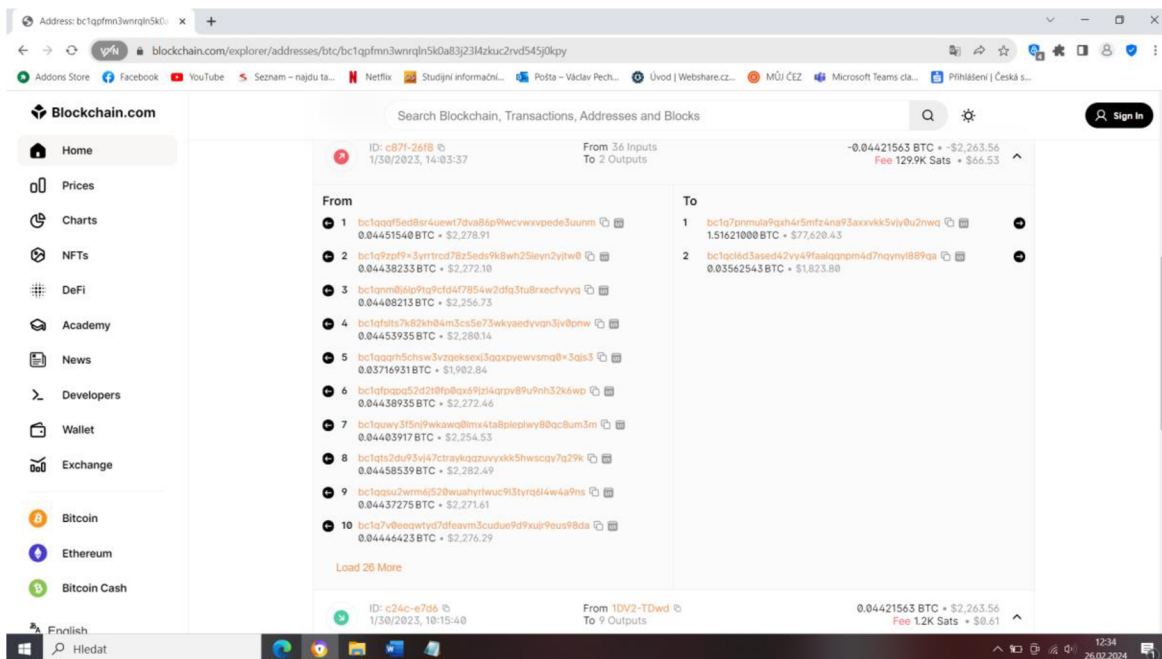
Address: bc1qpfmn3wnrqln5k0a ×

blockchain.com/explorer/addresses/btc/bc1qpfmn3wnrqln5k0a83j23l4zkuc2rvd545j0kpy

Addons Store Facebook YouTube Seznam – najdu ta... Netflix Studijní informační... Pošta – Václav Pech... Úvod | Webshare.cz... MŮJ ČEZ Microsoft Teams cla... Přihlášení | Česká s...

Blockchain.com

Search Blockchain, Transactions, Addresses and Blocks

Sign In

Home
Prices
Charts
NFTs
DeFi
Academy
News
Developers
Wallet
Exchange
Bitcoin
Ethereum
Bitcoin Cash
English

ID: c87f-26f8
1/30/2023, 14:03:37
From 36 Inputs
To 2 Outputs
-0.04421563 BTC • -$2,263.56
Fee 129.9K Sats • $66.53

From
1 bc1qqqf5ed8sr4uewt7dva86p9lwcvwxvpede3uunm
0.04451540 BTC • $2,278.91
2 bc1q9zpf9×3yrrtrcd78z5eds9k8wh25leyn2yjtw0
0.04438233 BTC • $2,272.10
3 bc1qnm0j6lp9tq9cfd4f7854w2dfq3tu8rxecfvyyq
0.04408213 BTC • $2,256.73
4 bc1qfslts7k82kh84m3cs5e73wkyaedyvqn3jv0pnw
0.04453935 BTC • $2,280.14
5 bc1qqqrh5chsw3vzqeksexj3qqxpyewvsmq0×3qjs3
0.03716931 BTC • $1,902.84
6 bc1qfpqpq52d2t0fp0qx69jzl4qrpv89u9nh32k6wp
0.04438935 BTC • $2,272.46
7 bc1quwy3f5nj9wkawq0lmx4ta8plepiwy80qc8um3m
0.04403917 BTC • $2,254.53
8 bc1qts2du93vj47ctraykqqzuvyxkk5hwscqy7q29k
0.04458539 BTC • $2,282.49
9 bc1qqsu2wrm6j520wuahyrlwuc9l3tyrq6l4w4a9ns
0.04437275 BTC • $2,271.61
10 bc1q7v0eeqwtyd7dfeavm3cudue9d9xujr9eus98da
0.04446423 BTC • $2,276.29
Load 26 More

To
1 bc1q7pnmula9qxh4r5mfz4na93axxvkk5vjv0u2nwq
1.51621000 BTC • $77,620.43
2 bc1qcl6d3ased42vy49faalqqnpm4d7nqynyl889qa
0.03562543 BTC • $1,823.80

ID: c24c-e7d6
1/30/2023, 10:15:40
From 1DV2-TDwd
To 9 Outputs
0.04421563 BTC • $2,263.56
Fee 1.2K Sats • $0.61

Hledat
12:34
26.02.2024